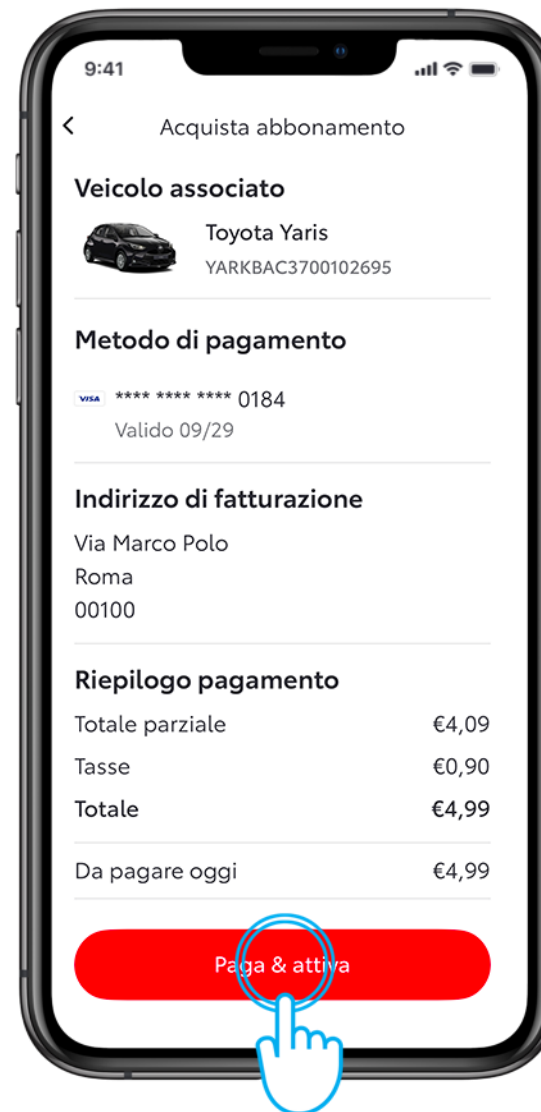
9:41

Acquista abbonamento

Veicolo associato

Toyota Yaris
YARKBAC3700102695

Metodo di pagamento

VISA **** **** **** 0184
Valido 09/29

Indirizzo di fatturazione

Via Marco Polo
Roma
00100

Riepilogo pagamento

| | |
|---|---|
| Totale parziale | €4,09 |
| Tasse | €0,90 |
| **Totale** | **€4,99** |
| Da pagare oggi | €4,99 |

Paga & attiva